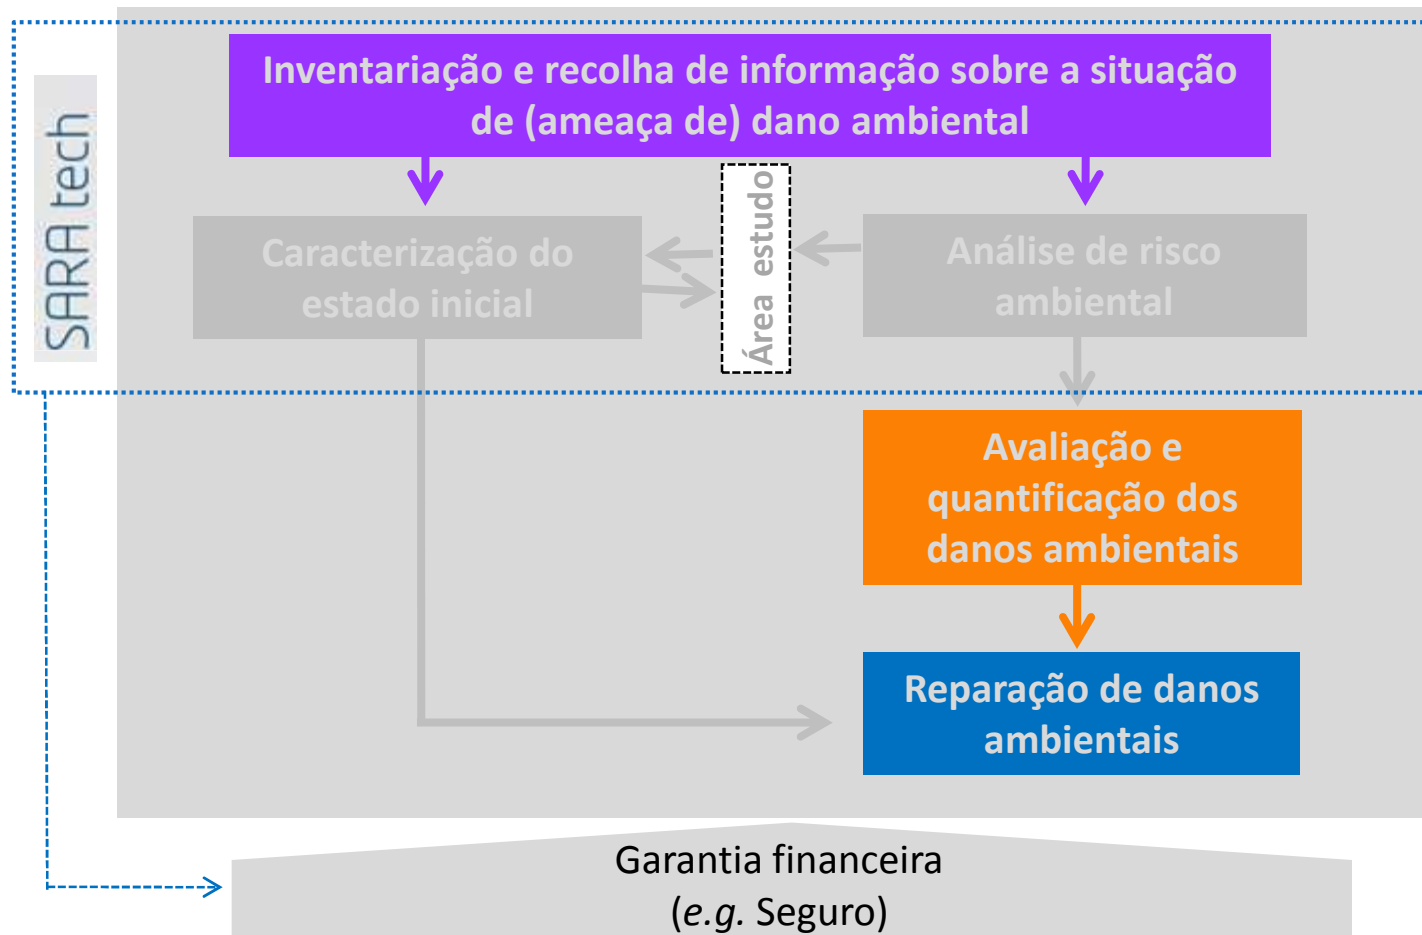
SARA tech

Inventariação e recolha de informação sobre a situação de (ameaça de) dano ambiental

Caracterização do estado inicial

Área estudo

Análise de risco ambiental

Avaliação e quantificação dos danos ambientais

Reparação de danos ambientais

Garantia financeira (e.g. Seguro)